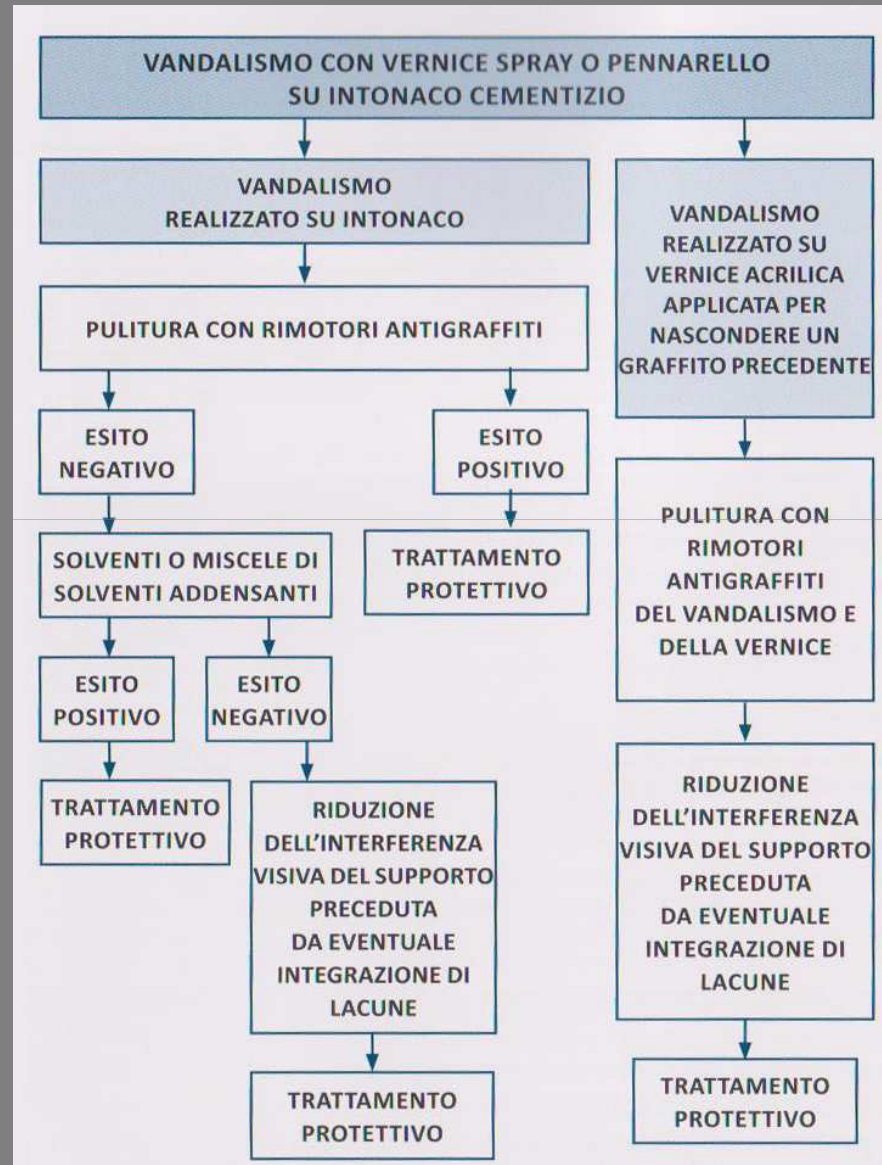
VANDALISMO CON VERNICE SPRAY O PENNARELLO SU INTONACO CEMENTIZIO

VANDALISMO REALIZZATO SU INTONACO

PULITURA CON RIMOTORI ANTIGRAFFITI

ESITO NEGATIVO

SOLVENTI O MISCELE DI SOLVENTI ADDENSANTI

ESITO POSITIVO

TRATTAMENTO PROTETTIVO

ESITO NEGATIVO

RIDUZIONE DELL'INTERFERENZA VISIVA DEL SUPPORTO PRECEDUTA DA EVENTUALE INTEGRAZIONE DI LACUNE

TRATTAMENTO PROTETTIVO

ESITO POSITIVO

TRATTAMENTO PROTETTIVO

VANDALISMO REALIZZATO SU VERNICE ACRILICA APPLICATA PER NASCONDERE UN GRAFFITO PRECEDENTE

PULITURA CON RIMOTORI ANTIGRAFFITI DEL VANDALISMO E DELLA VERNICE

RIDUZIONE DELL'INTERFERENZA VISIVA DEL SUPPORTO PRECEDUTA DA EVENTUALE INTEGRAZIONE DI LACUNE

TRATTAMENTO PROTETTIVO